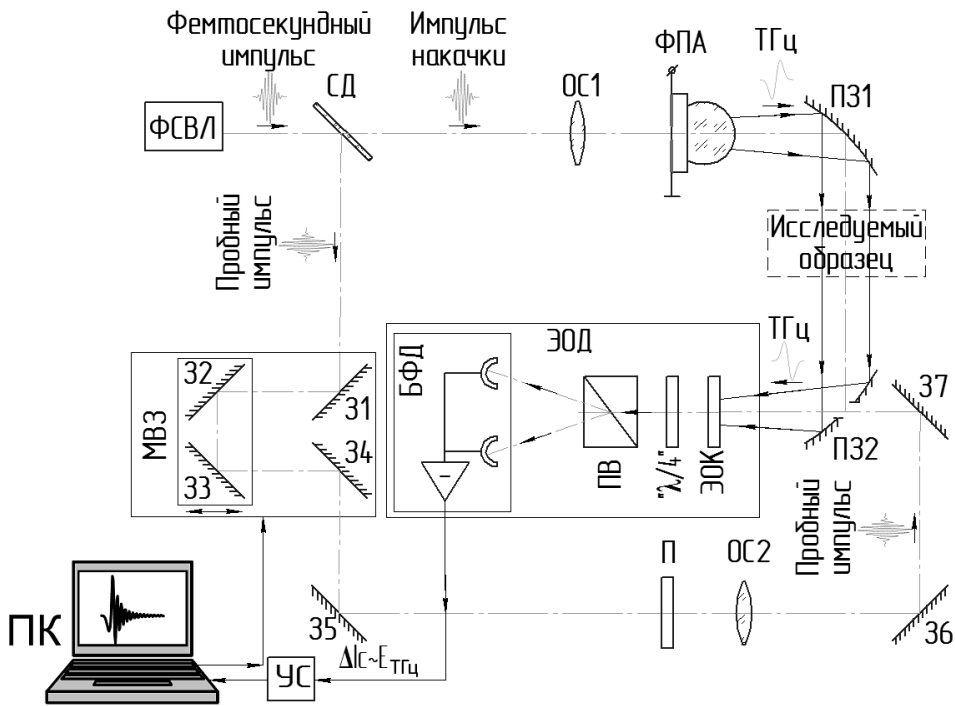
Фемтосекундный импульс

Импульс накачки

ФПА

ТГц

ФСВЛ

СД

ОС1

ПЗ1

Пробный импульс

Исследуемый образец

ЭОД

ТГц

БФД

32

31

МВЗ

34

33

ПВ

"$\lambda/4$"

ЭОК

37

ПЗ2

Пробный импульс

П

ОС2

ПК

З5

$\Delta I_C \sim E_{ТГц}$

УС

З6